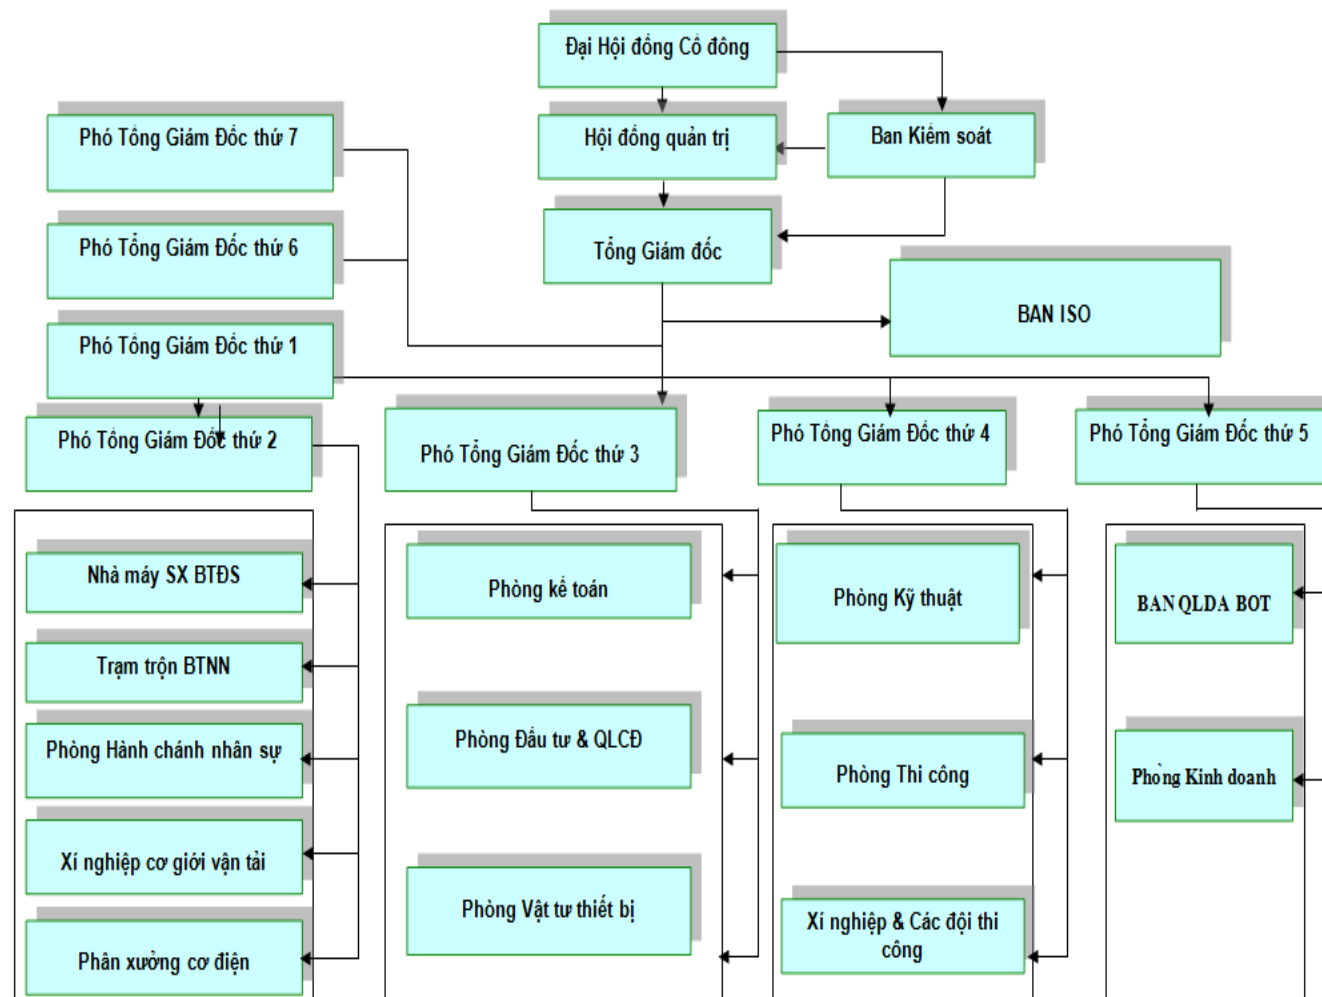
Đại Hội đồng Cổ đông

Phó Tổng Giám Đốc thứ 7

Hội đồng quản trị

Ban Kiểm soát

Phó Tổng Giám Đốc thứ 6

Tổng Giám đốc

BAN ISO

Phó Tổng Giám Đốc thứ 1

Phó Tổng Giám Đốc thứ 2

Phó Tổng Giám Đốc thứ 3

Phó Tổng Giám Đốc thứ 4

Phó Tổng Giám Đốc thứ 5

Nhà máy SX BTĐS

Trạm trộn BTNN

Phòng Hành chánh nhân sự

Xí nghiệp cơ giới vận tải

Phân xưởng cơ điện

Phòng kế toán

Phòng Đầu tư & QLCĐ

Phòng Vật tư thiết bị

Phòng Kỹ thuật

Phòng Thi công

Xí nghiệp & Các đội thi công

BAN QLDA BOT

Phòng Kinh doanh